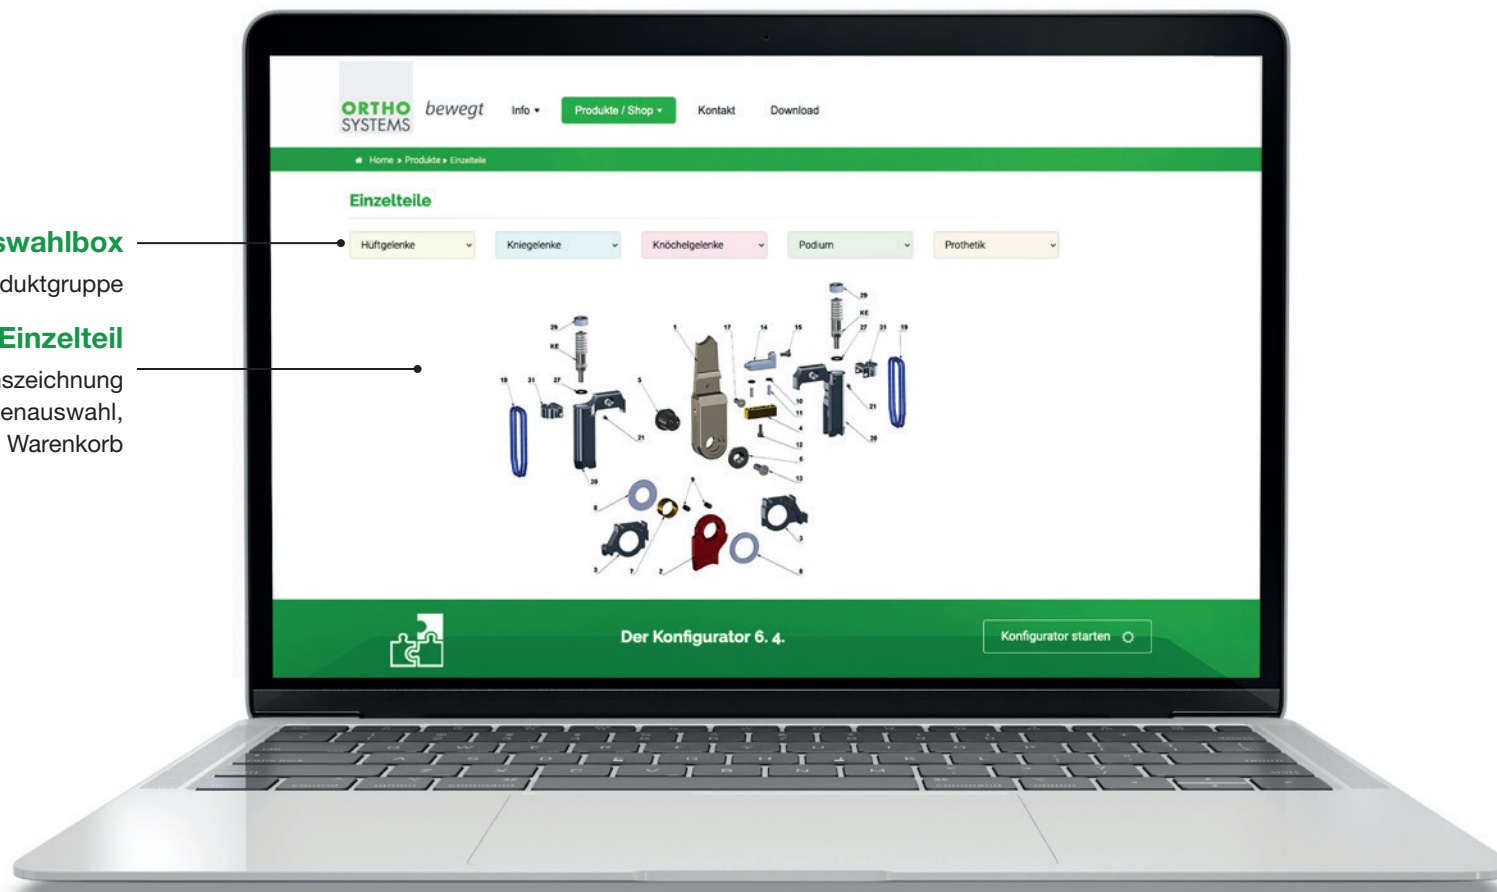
swahlbox
duktgruppe

Einzelteil
szeichnung
enauswahl,
Warenkorb

ORTHO SYSTEMS bewegt

Info ▾
Produkte / Shop ▾
Kontakt
Download

Home » Produkte » Einzelteile

Einzelteile

Hüftgelenke
Kniegelenke
Knöchelgelenke
Podium
Prothetik

29
KE
27
31
19
1
17
14
15
29
KE
27
31
19
5
21
10
11
12
4
6
13
21
20
20
9
8
3
7
2
8
3

Der Konfigurator 6. 4.

Konfigurator starten